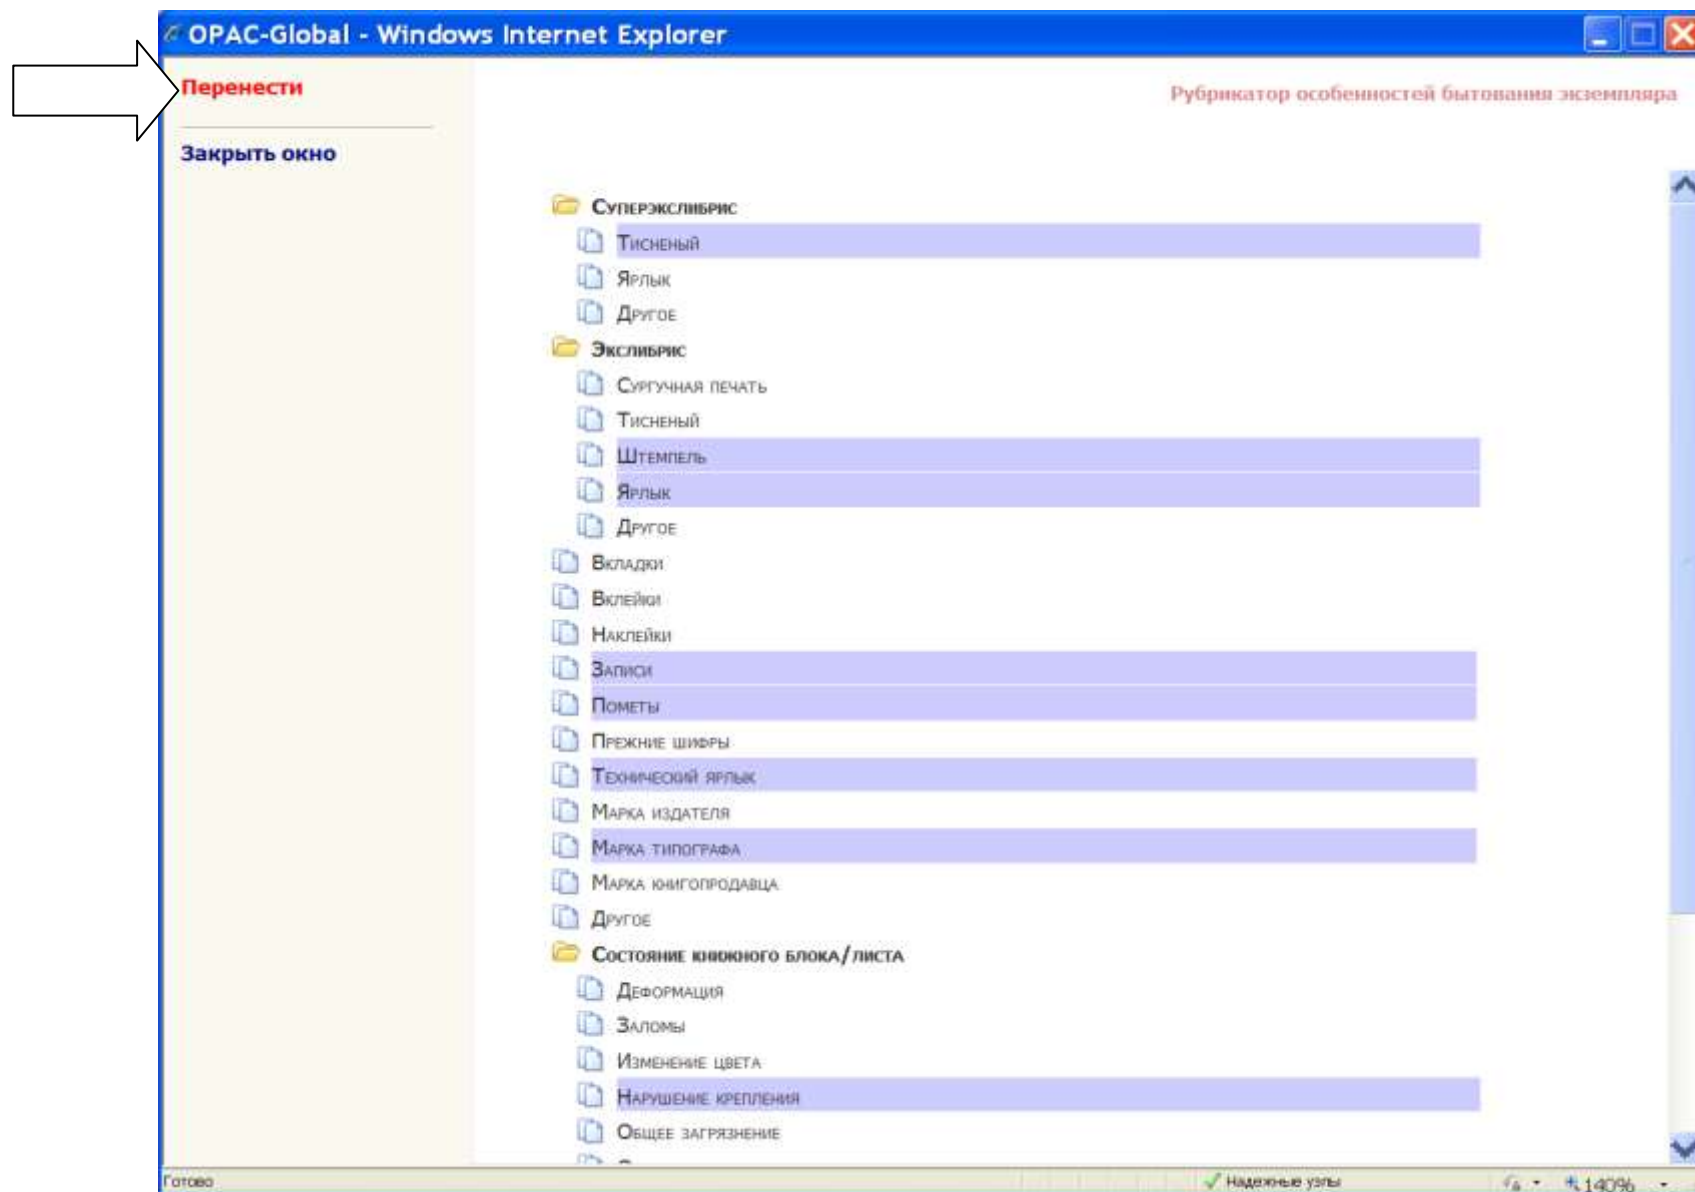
OPAC-Global - Windows Internet Explorer

Перенести

Закрыть окно

Рубрикатор особенностей бытования экземпляра

Суперэкслибрис
Тисненый
Ярлык
Другое
Экслибрис
Сургучная печать
Тисненый
Штемпель
Ярлык
Другое
Вкладки
Вклейки
Наклейки
Записи
Пометы
Прежние шифры
Технический ярлык
Марка издателя
Марка типографа
Марка книгопродавца
Другое
Состояние книжного блока/листа
Деформация
Заломы
Изменение цвета
Нарушение крепления
Общее загрязнение
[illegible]

Готово
Надежные узлы
140%